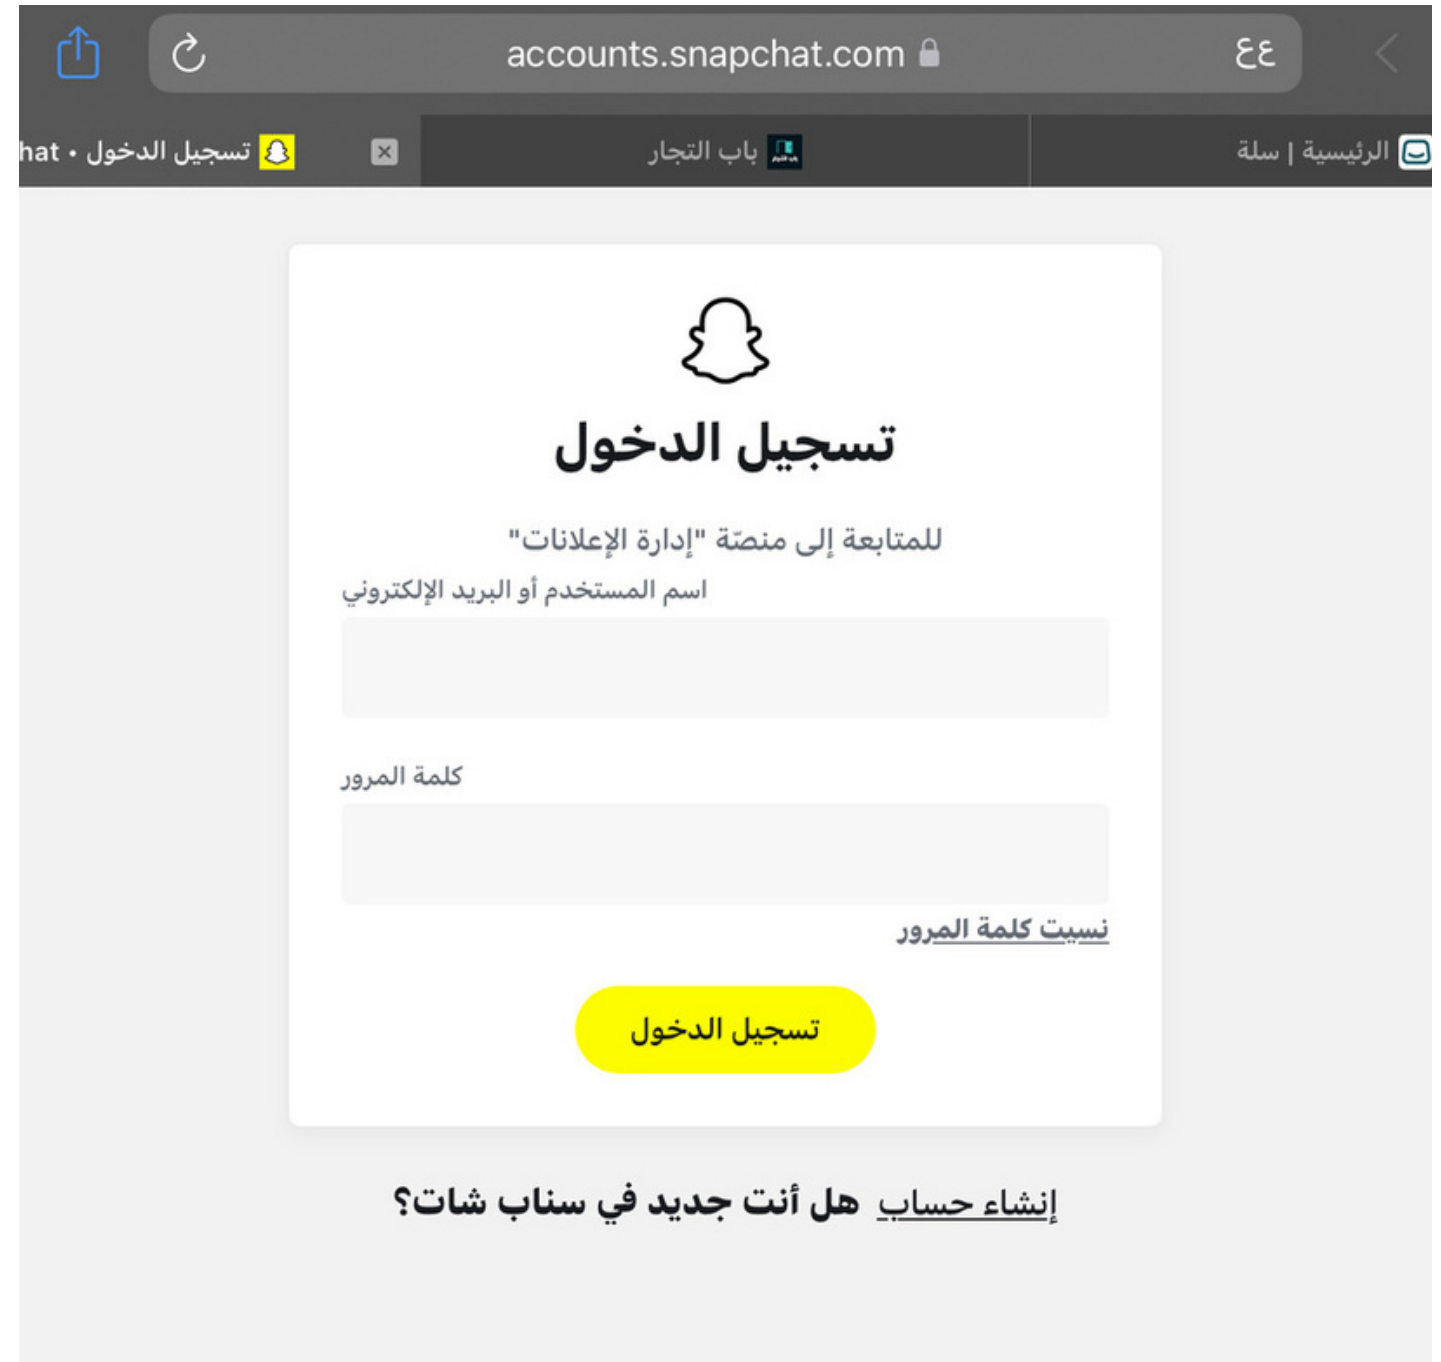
accounts.snapchat.com
ع ع

hat • تسجيل الدخول

باب التجار

الرئيسية | سلة

تسجيل الدخول

للمتابعة إلى منصّة "إدارة الإعلانات"

اسم المستخدم أو البريد الإلكتروني

كلمة المرور

نسيت كلمة المرور

تسجيل الدخول

هل أنت جديد في سناب شات؟ إنشاء حساب